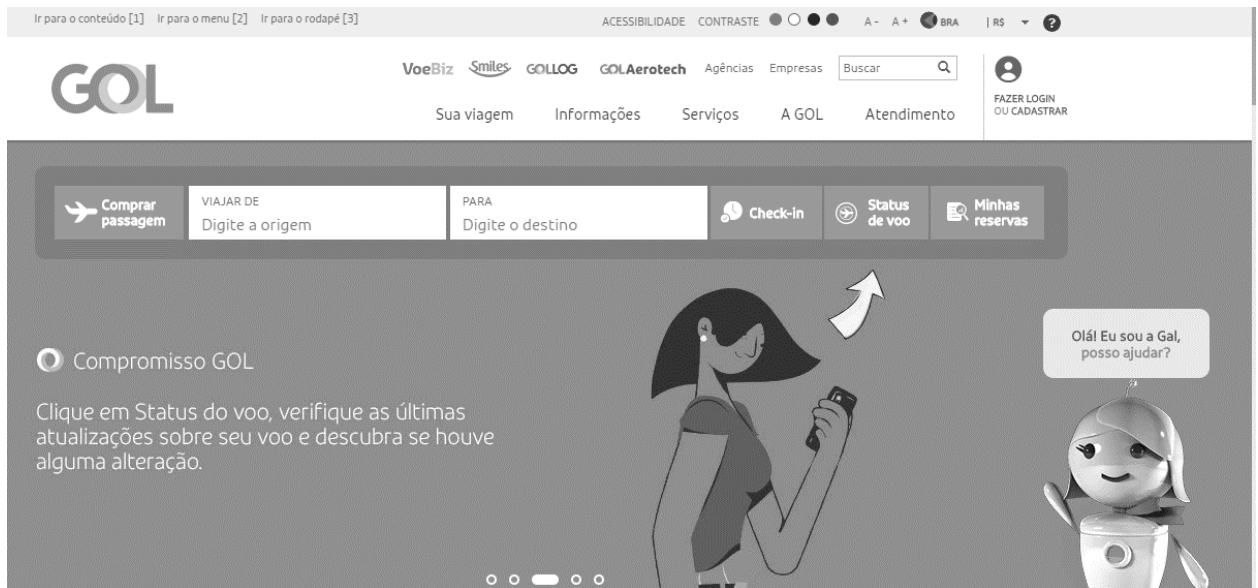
Ir para o conteúdo [1] Ir para o menu [2] Ir para o rodapé [3]

ACESSIBILIDADE CONTRASTE A- A+ BRA | R$ ?

GOL

VoeBiz Smiles GOLLOG GOLAerotech Agências Empresas Buscar

Sua viagem Informações Serviços A GOL Atendimento

FAZER LOGIN OU CADASTRAR

Comprar passagem

VIAJAR DE
Digite a origem

PARA
Digite o destino

Check-in

Status de voo

Minhas reservas

Compromisso GOL

Clique em Status do voo, verifique as últimas atualizações sobre seu voo e descubra se houve alguma alteração.

Olá! Eu sou a Gal, posso ajudar?